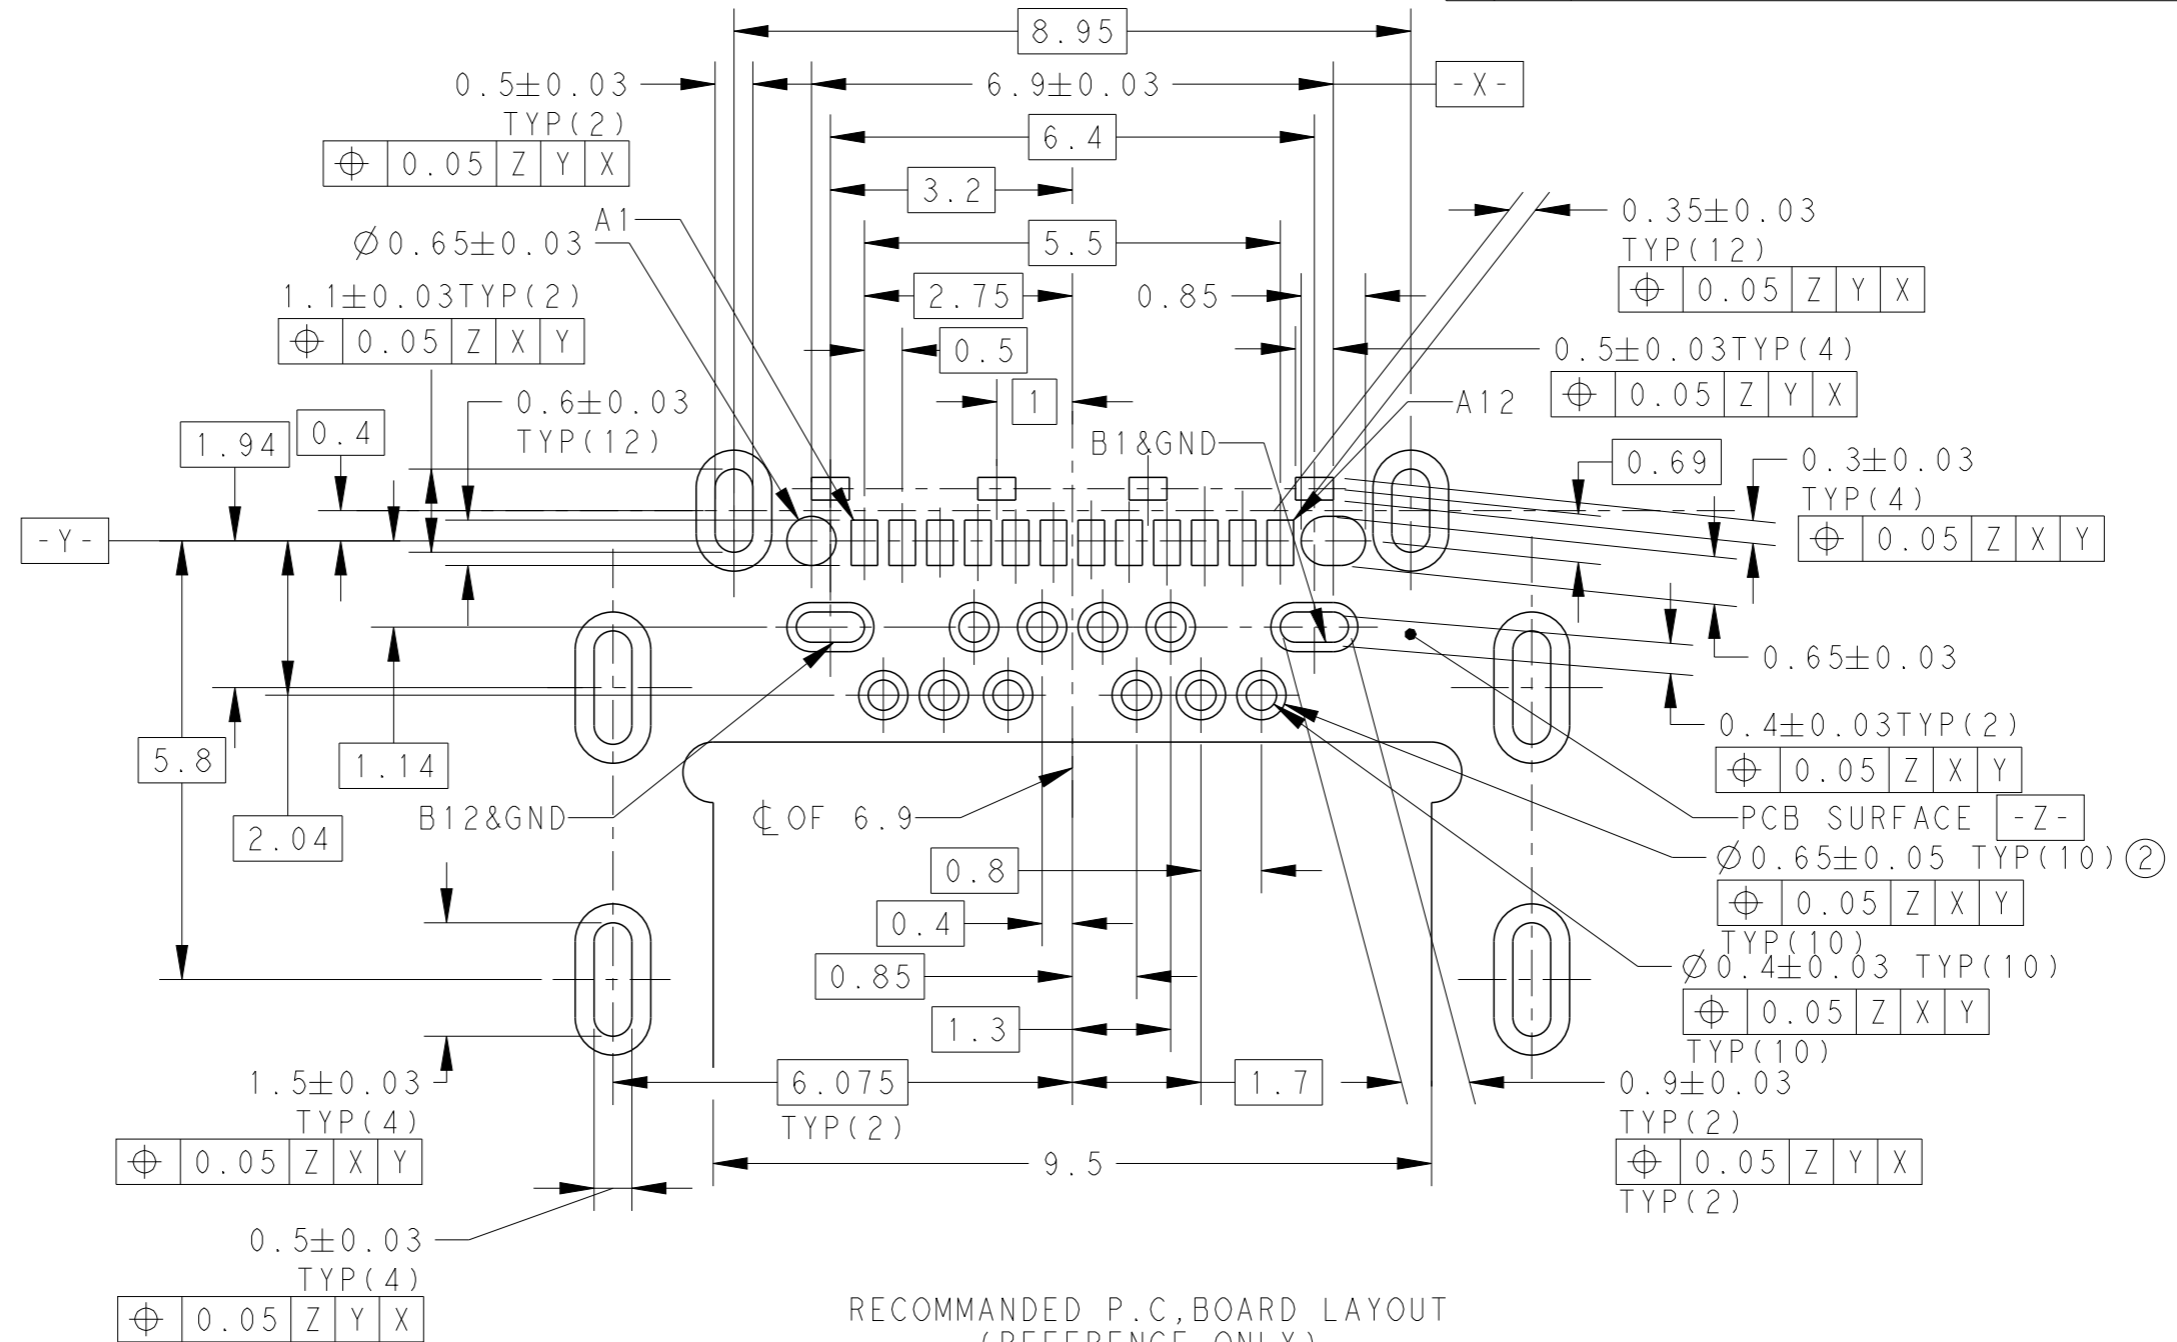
8.95

0.5±0.03
TYP(2)

| ⌖ | 0.05 | Z | Y | X |
|---|---|---|---|---|

6.9±0.03

-X-

6.4

3.2

0.35±0.03
TYP(12)

| ⌖ | 0.05 | Z | Y | X |
|---|---|---|---|---|

A1

∅0.65±0.03

5.5

1.1±0.03TYP(2)

| ⌖ | 0.05 | Z | X | Y |
|---|---|---|---|---|

2.75

0.85

0.5

0.5±0.03TYP(4)

| ⌖ | 0.05 | Z | Y | X |
|---|---|---|---|---|

1

0.6±0.03
TYP(12)

A12

1.94

0.4

B1&GND

0.69

0.3±0.03
TYP(4)

| ⌖ | 0.05 | Z | X | Y |
|---|---|---|---|---|

-Y-

0.65±0.03

0.4±0.03TYP(2)

| ⌖ | 0.05 | Z | X | Y |
|---|---|---|---|---|

5.8

1.14

B12&GND

℄ OF 6.9

PCB SURFACE -Z-

2.04

∅0.65±0.05 TYP(10) ②

0.8

| ⌖ | 0.05 | Z | X | Y |
|---|---|---|---|---|

TYP(10)

0.4

0.85

∅0.4±0.03 TYP(10)

| ⌖ | 0.05 | Z | X | Y |
|---|---|---|---|---|

TYP(10)

1.3

1.5±0.03
TYP(4)

| ⌖ | 0.05 | Z | X | Y |
|---|---|---|---|---|

6.075
TYP(2)

1.7

0.9±0.03
TYP(2)

| ⌖ | 0.05 | Z | Y | X |
|---|---|---|---|---|

TYP(2)

9.5

0.5±0.03
TYP(4)

| ⌖ | 0.05 | Z | Y | X |
|---|---|---|---|---|

RECOMMANDED P.C,BOARD LAYOUT
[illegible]